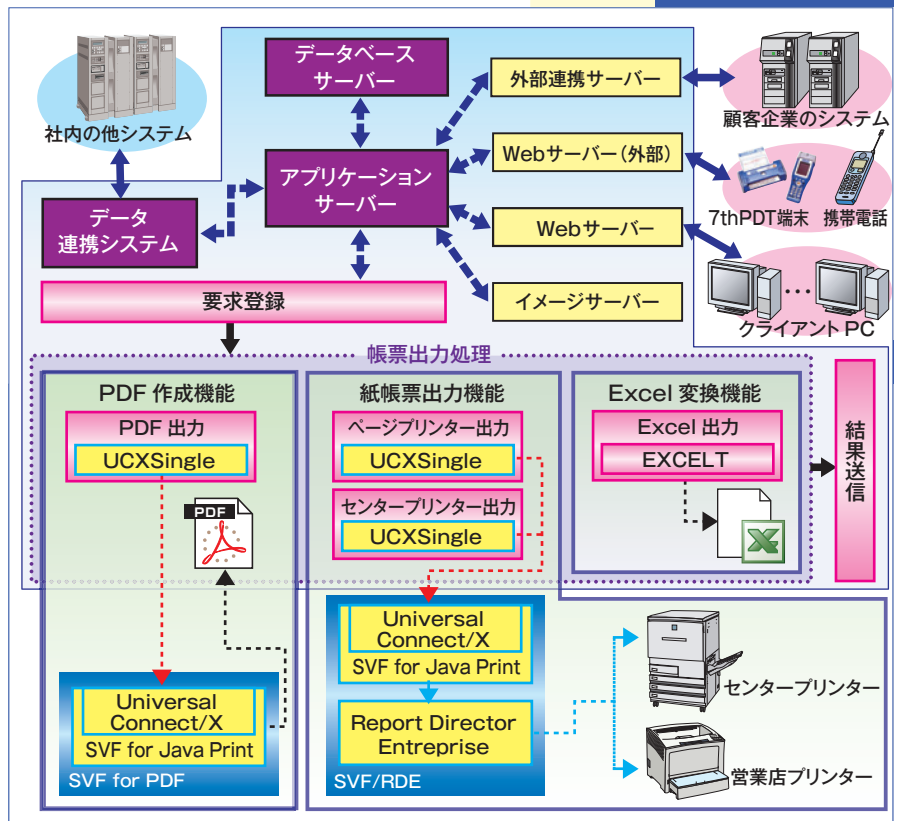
社内の他システム

データベースサーバー

外部連携サーバー

顧客企業のシステム

Webサーバー（外部）

7thPDT端末

携帯電話

データ連携システム

アプリケーションサーバー

Webサーバー

イメージサーバー

クライアント PC

要求登録

帳票出力処理

PDF 作成機能

PDF 出力

UCXSingle

PDF

紙帳票出力機能

ページプリンター出力

UCXSingle

センタープリンター出力

UCXSingle

Excel 変換機能

Excel 出力

EXCELT

結果送信

Universal Connect/X

SVF for Java Print

SVF for PDF

Universal Connect/X

SVF for Java Print

Report Director Entreprise

SVF/RDE

センタープリンター

営業店プリンター